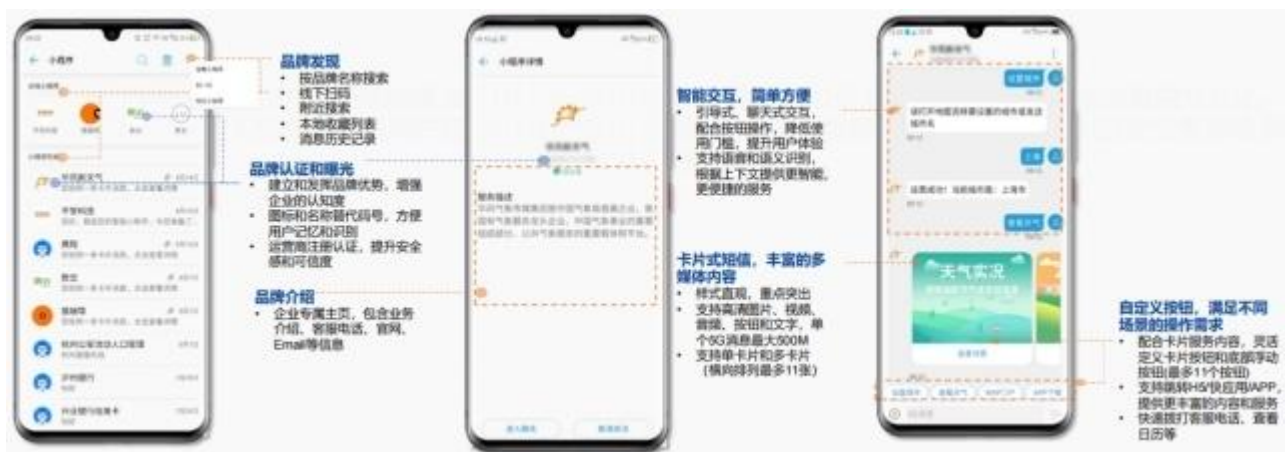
品牌发现
• 按品牌名称搜索
• 线下扫码
• 附近搜索
• 本地收藏列表
• 消息历史记录

品牌认证和曝光
• 建立和发挥品牌优势，增强企业的认知度
• 图标和名称替代码号，方便用户记忆和识别
• 运营商注册认证，提升安全感和可信度

品牌介绍
• 企业专属主页，包含业务介绍、客服电话、官网、Email等信息

智能交互，简单方便
• 引导式、聊天式交互，配合按钮操作，降低使用门槛，提升用户体验
• 支持语音和语义识别，根据上下文提供更智能、更便捷的服务

卡片式短信，丰富的多媒体内容
• 样式直观，重点突出
• 支持高清图片、视频、音频、按钮和文字，单个5G消息最大500M
• 支持单卡片和多卡片（横向排列最多11张）

天气实况

自定义按钮，满足不同场景的操作需求
• 配合卡片服务内容，灵活定义卡片按钮和底部手动按钮(最多11个按钮)
• 支持跳转H5/快应用/APP，提供更丰富的内容和服务
• 快速拨打客服电话、查看日历等